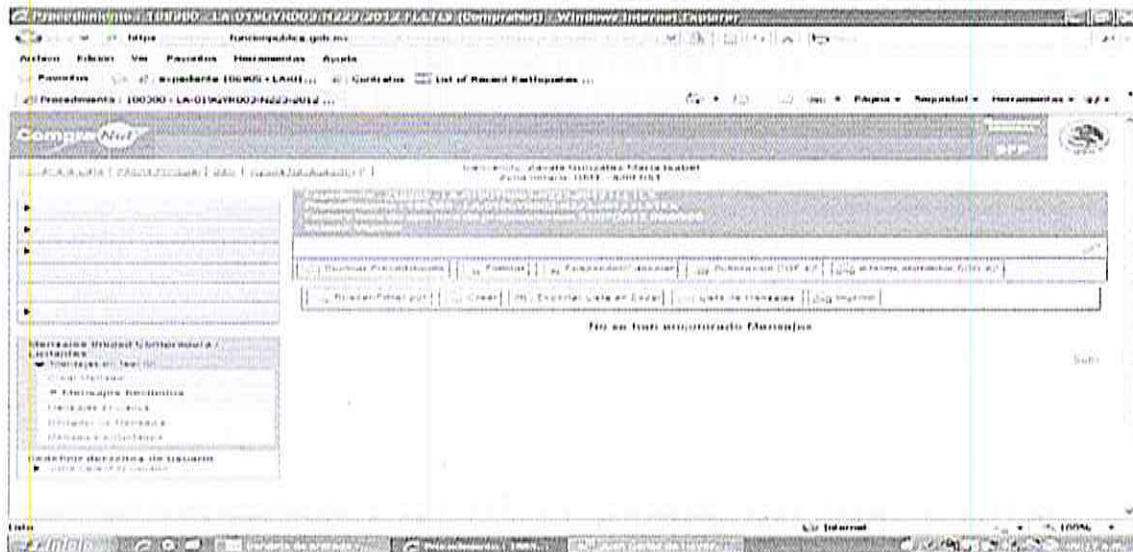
Procedimiento : 100300 - LA-019GYR003-N223-2012 (LA-LT) (Compranet) - Windows Internet Explorer

https funcionpublica.gob.mx

Archivo Edición Ver Favoritos Herramientas Ayuda

Favoritos Expediente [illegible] Contratos List of Recent Earthquakes ...

Procedimiento : 100300 - LA-019GYR003-N223-2012 ...

Página Seguridad Herramientas

CompraNet

SFP

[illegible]

Bienvenido: Zavala Gonzalez Maria Isabel
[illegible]

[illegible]

Regresar Procedimiento | Publicar | Suspender/Cancelar | Publicación (PDF) | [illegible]

Buscar/Seleccionar | Crear | Exportar Lista en Excel | Lista de mensajes | Imprimir

No se han encontrado Mensajes

Mensajes Unidad Compradora / Licitantes
Mensajes en Tercio
Crear Mensaje
Mensajes Recibidos
Mensajes Enviados
Borrador de Mensajes
Mensajes Eliminados

Subir

Derechos de usuario
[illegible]

Listo

Internet

100%